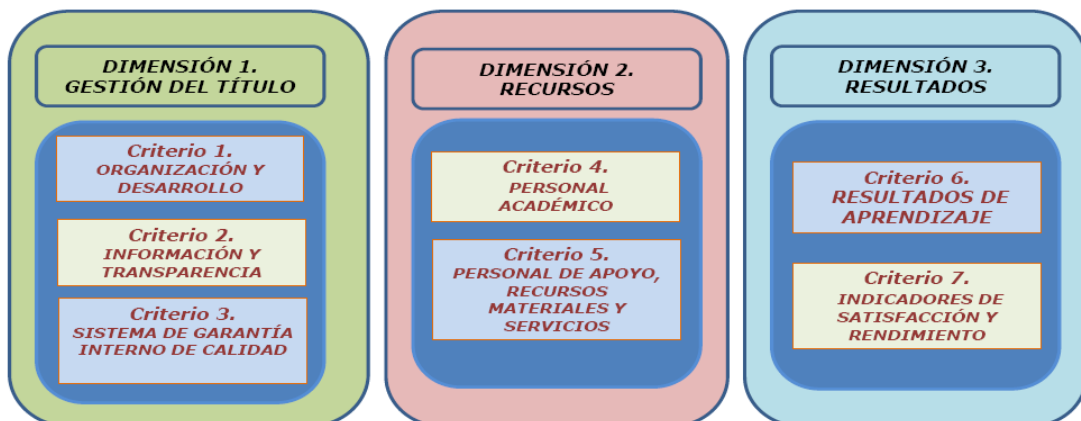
DIMENSIÓN 1.
GESTIÓN DEL TÍTULO

Criterio 1.
ORGANIZACIÓN Y DESARROLLO

Criterio 2.
INFORMACIÓN Y TRANSPARENCIA

Criterio 3.
SISTEMA DE GARANTÍA INTERNO DE CALIDAD

DIMENSIÓN 2.
RECURSOS

Criterio 4.
PERSONAL ACADÉMICO

Criterio 5.
PERSONAL DE APOYO, RECURSOS MATERIALES Y SERVICIOS

DIMENSIÓN 3.
RESULTADOS

Criterio 6.
RESULTADOS DE APRENDIZAJE

Criterio 7.
INDICADORES DE SATISFACCIÓN Y RENDIMIENTO